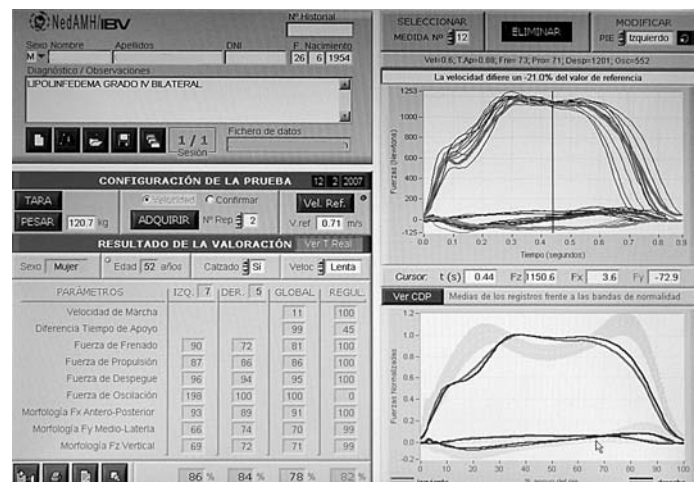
NedAMH/IBV

Nº Historial

Sexo Nombre Apellidos DNI F. Nacimiento
M 26 6 1954

Diagnóstico / Observaciones
LIPOLINFEDEMA GRADO IV BILATERAL

1 / 1
Sesión
Fichero de datos

CONFIGURACIÓN DE LA PRUEBA 12 2 2007

TARA
PESAR 120.7 kg
Velocidad Confirmar
ADQUIRIR Nº Rep 2
Vel. Ref.
V.ref 0.71 m/s

RESULTADO DE LA VALORACIÓN Ver T Real

Sexo Mujer Edad 52 años Calzado Sí Veloc Lenta

| PARÁMETROS | IZQ. 7 | DER. 5 | GLOBAL | REGUL. |
|---|---|---|---|---|
| Velocidad de Marcha | | | 11 | 100 |
| Diferencia Tiempo de Apoyo | | | 99 | 45 |
| Fuerza de Frenado | 90 | 72 | 81 | 100 |
| Fuerza de Propulsión | 87 | 86 | 86 | 100 |
| Fuerza de Despegue | 96 | 94 | 95 | 100 |
| Fuerza de Oscilación | 198 | 100 | 100 | 0 |
| Morfología Fx Antero-Posterior | 93 | 89 | 91 | 100 |
| Morfología Fy Medio-Lateral | 66 | 74 | 70 | 99 |
| Morfología Fz Vertical | 69 | 72 | 71 | 99 |

86 % 84 % 78 % 82 %

SELECCIONAR MEDIDA Nº 12
ELIMINAR
MODIFICAR PIE Izquierdo

Vel=0.6; TAp=0.88; Fren=73; Pro=71; Desp=1201; Osc=552

La velocidad difiere un -21.0% del valor de referencia

1250
1000
800
600
400
200
0
-125
Fuerzas (Newtons)
0.0 0.1 0.2 0.3 0.4 0.5 0.6 0.7 0.8 0.9
Tiempo (segundos)

Cursor: t (s) 0.44 Fz 1150.6 Fx 3.6 Fy -72.9

Ver CDP Medias de los registros frente a las bandas de normalidad

1.2
1.0
0.8
0.6
0.4
0.2
0.0
-0.2
Fuerzas normalizadas
0 10 20 30 40 50 60 70 80 90 100